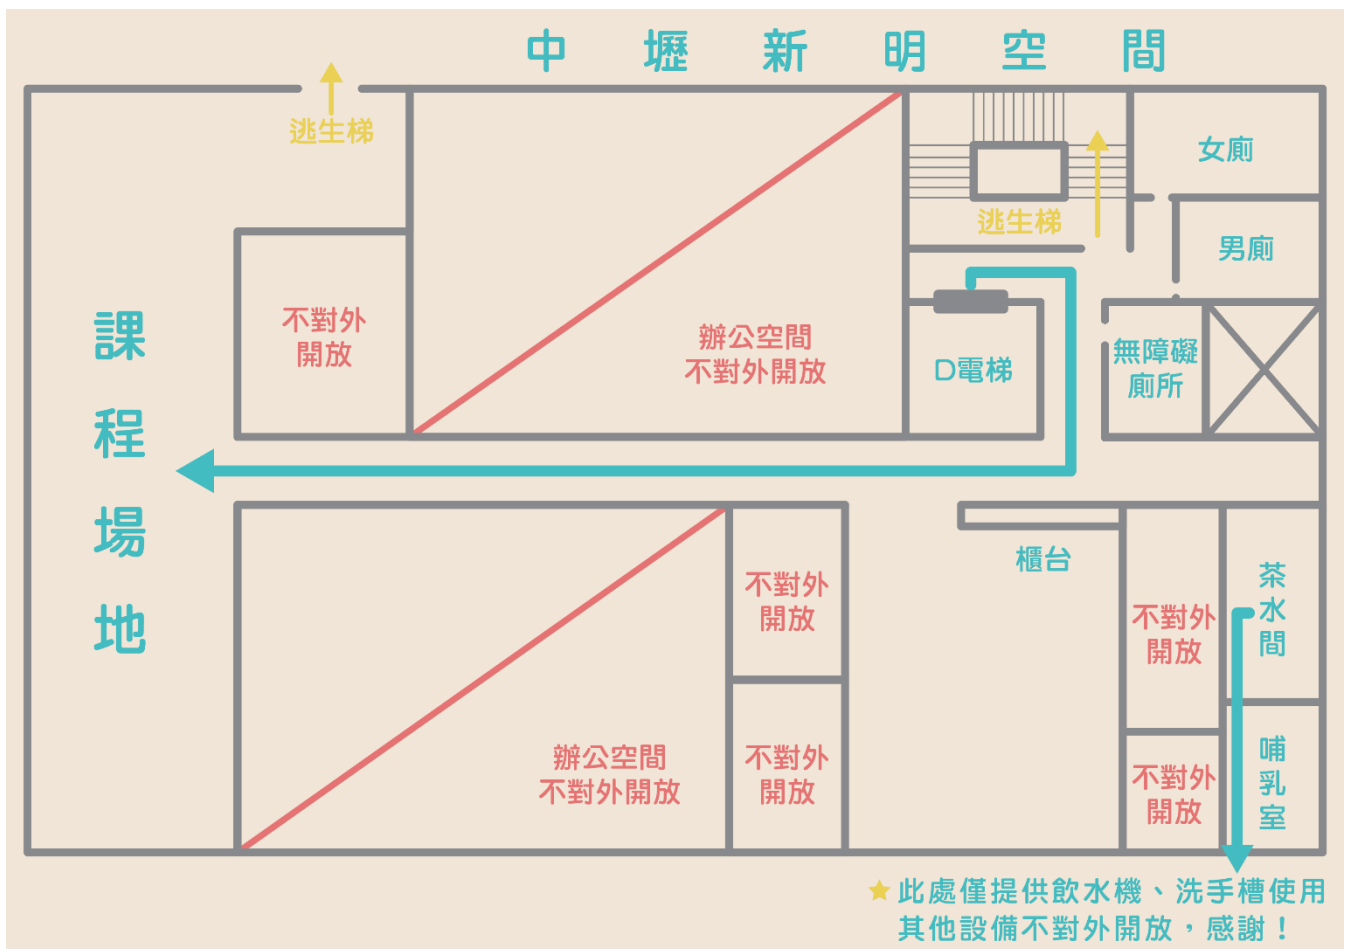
中 壢 新 明 空 間

逃生梯

逃生梯

女廁

男廁

課
程
場
地

不對外
開放

辦公空間
不對外開放

D電梯

無障礙
廁所

櫃台

茶
水
間

哺
乳
室

不對外
開放

不對外
開放

不對外
開放

不對外
開放

辦公空間
不對外開放

★此處僅提供飲水機、洗手槽使用
其他設備不對外開放，感謝！